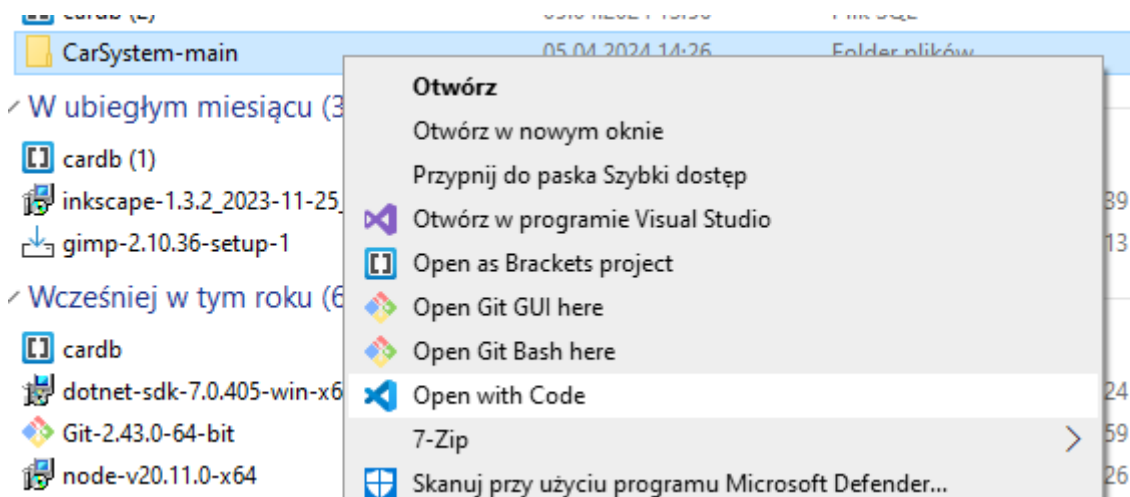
cardb (2)
CarSystem-main 05.04.2024 14:26 Folder plików
W ubiegłym miesiącu (3
cardb (1)
inkscape-1.3.2_2023-11-25_
gimp-2.10.36-setup-1
Wcześniej w tym roku (6
cardb
dotnet-sdk-7.0.405-win-x6
Git-2.43.0-64-bit
node-v20.11.0-x64

Otwórz
Otwórz w nowym oknie
Przypnij do paska Szybki dostęp
Otwórz w programie Visual Studio
Open as Brackets project
Open Git GUI here
Open Git Bash here
Open with Code
7-Zip
Skanuj przy użyciu programu Microsoft Defender...

39
13
24
59
26